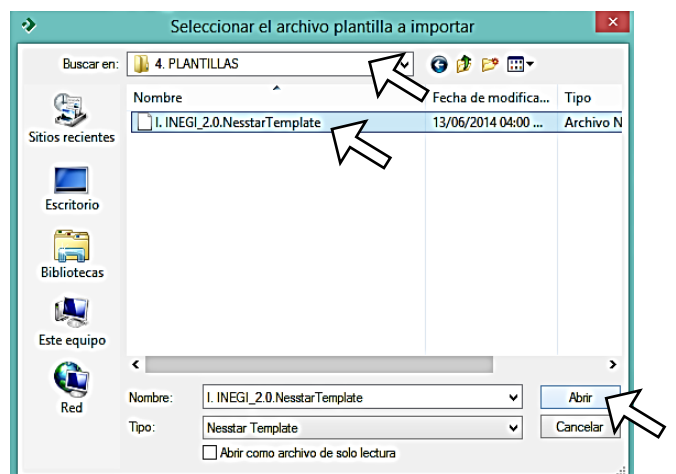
Seleccionar el archivo plantilla a importar

Buscar en: 4. PLANTILLAS

Nombre
Fecha de modifica...
Tipo

I. INEGI_2.0.NesstarTemplate
13/06/2014 04:00 ...
Archivo N

Sitios recientes
Escritorio
Bibliotecas
Este equipo
Red

Nombre: I. INEGI_2.0.NesstarTemplate
Abrir
Tipo: Nesstar Template
Cancelar
Abrir como archivo de solo lectura